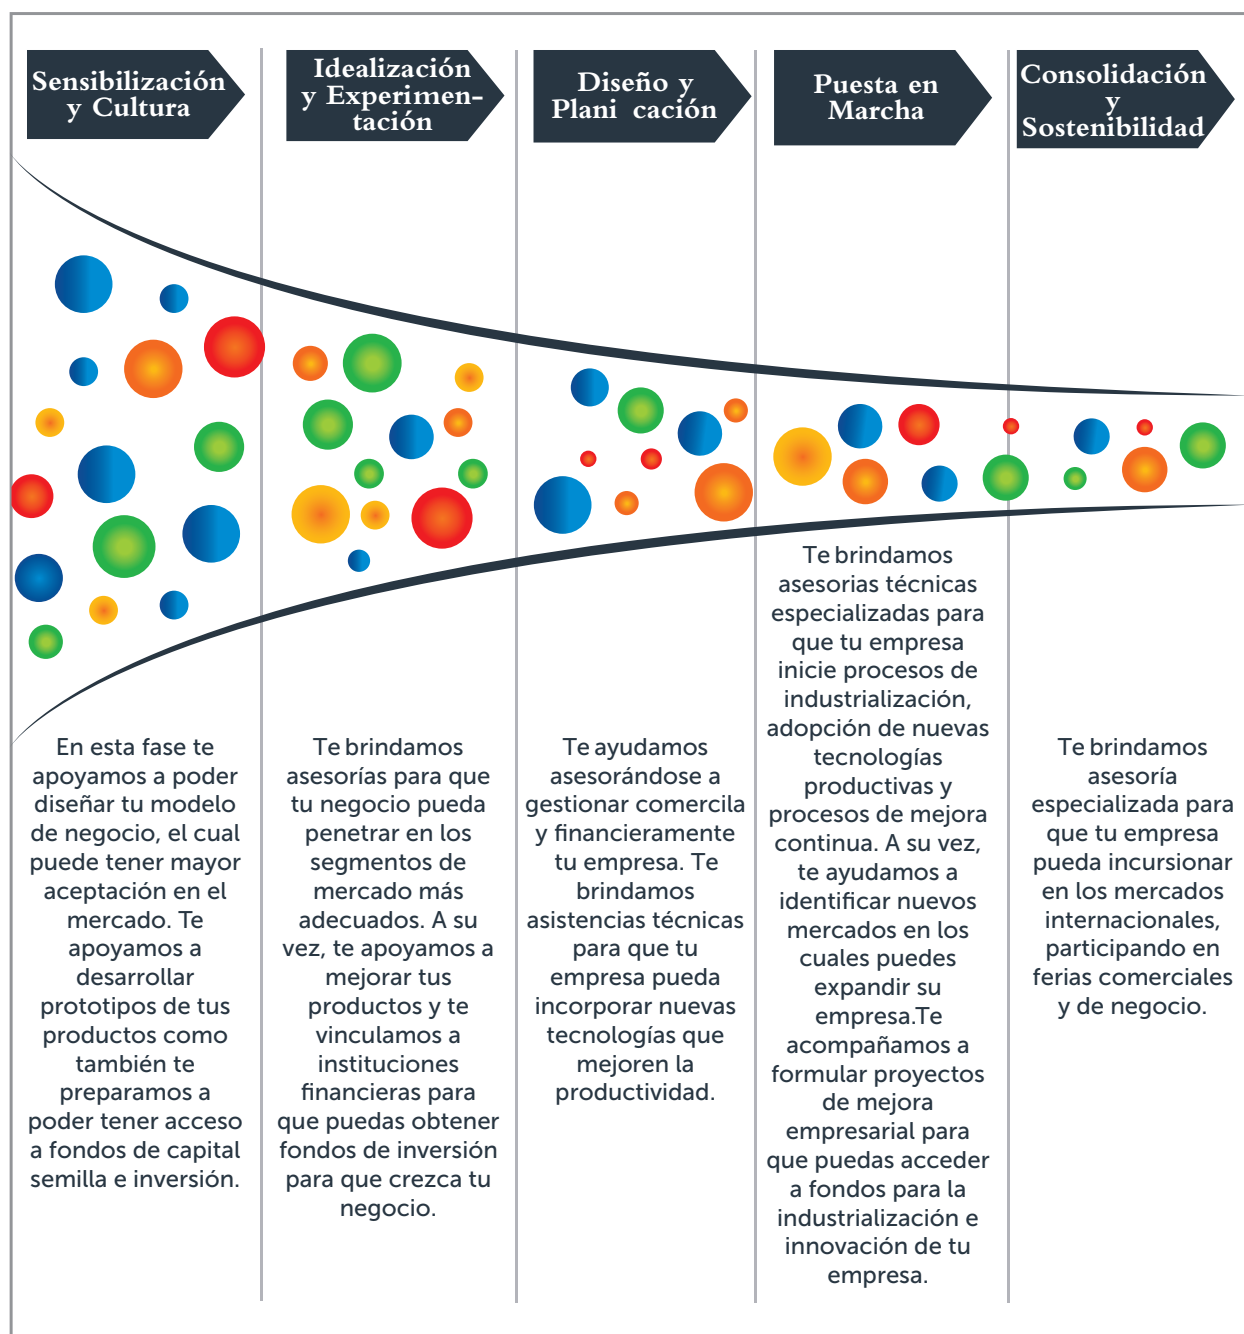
Sensibilización y Cultura

Idealización y Experimentación

Diseño y Plani cación

Puesta en Marcha

Consolidación y Sostenibilidad

En esta fase te apoyamos a poder diseñar tu modelo de negocio, el cual puede tener mayor aceptación en el mercado. Te apoyamos a desarrollar prototipos de tus productos como también te preparamos a poder tener acceso a fondos de capital semilla e inversión.

Te brindamos asesorías para que tu negocio pueda penetrar en los segmentos de mercado más adecuados. A su vez, te apoyamos a mejorar tus productos y te vinculamos a instituciones financieras para que puedas obtener fondos de inversión para que crezca tu negocio.

Te ayudamos asesorándose a gestionar comercila y financieramente tu empresa. Te brindamos asistencias técnicas para que tu empresa pueda incorporar nuevas tecnologías que mejoren la productividad.

Te brindamos asesorias técnicas especializadas para que tu empresa inicie procesos de industrialización, adopción de nuevas tecnologías productivas y procesos de mejora continua. A su vez, te ayudamos a identificar nuevos mercados en los cuales puedes expandir su empresa.Te acompañamos a formular proyectos de mejora empresarial para que puedas acceder a fondos para la industrialización e innovación de tu empresa.

Te brindamos asesoría especializada para que tu empresa pueda incursionar en los mercados internacionales, participando en ferias comerciales y de negocio.